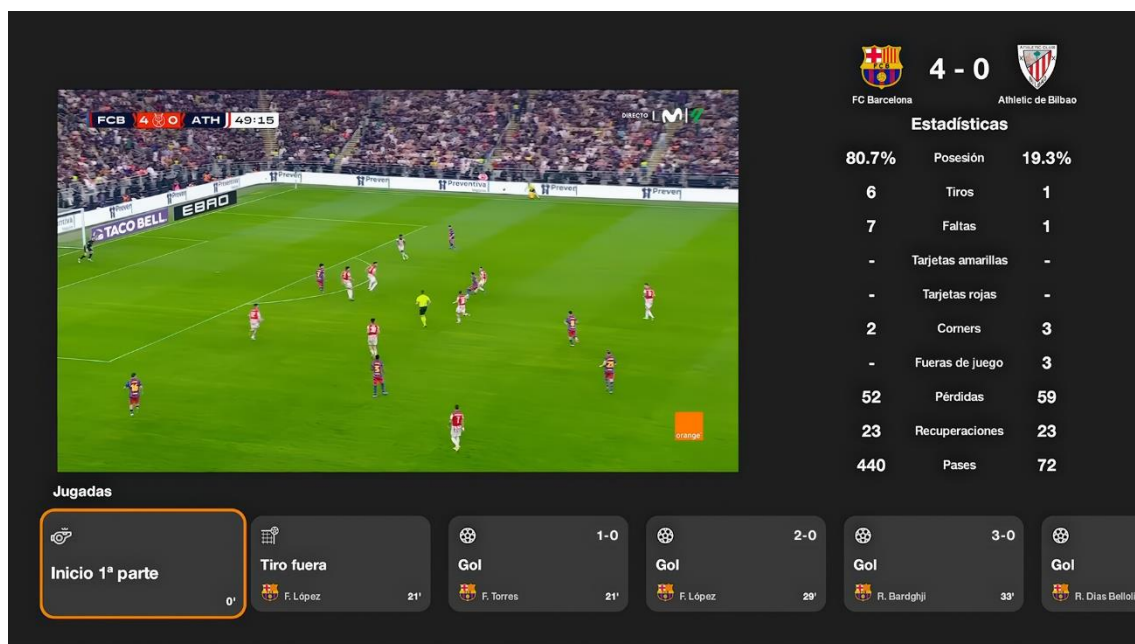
FCB 4 0 ATH 49:15

DIRECTO

TACO BELL EBRO Preventiva

orange

4 - 0

FC Barcelona

Athletic de Bilbao

Estadísticas

| | | |
|---|---|---|
| 80.7% | Posesión | 19.3% |
| 6 | Tiros | 1 |
| 7 | Faltas | 1 |
| - | Tarjetas amarillas | - |
| - | Tarjetas rojas | - |
| 2 | Corners | 3 |
| - | Fueras de juego | 3 |
| 52 | Pérdidas | 59 |
| 23 | Recuperaciones | 23 |
| 440 | Pases | 72 |

Jugadas

Inicio 1ª parte
0'

Tiro fuera
F. López 21'

1-0
Gol
F. Torres 21'

2-0
Gol
F. López 29'

3-0
Gol
R. Bardghji 33'

Gol
R. Dias Bellol